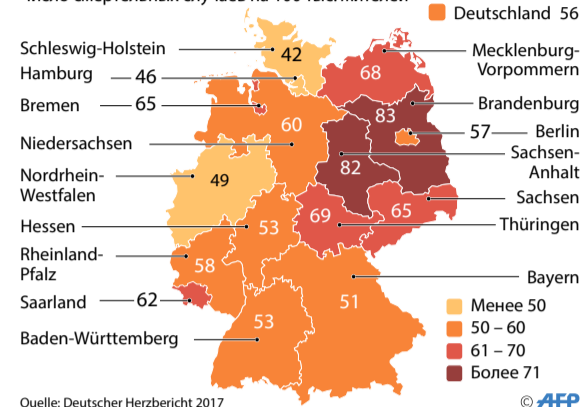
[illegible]

Deutschland 56

Schleswig-Holstein 42
Hamburg 46
Bremen 65
Niedersachsen 60
Nordrhein-Westfalen 49
Hessen 53
Rheinland-Pfalz 58
Saarland 62
Baden-Württemberg 53
Mecklenburg-Vorpommern 68
Brandenburg 83
Berlin 57
Sachsen-Anhalt 82
Sachsen 65
Thüringen 69
Bayern 51

Менее 50
50 – 60
61 – 70
Более 71

Quelle: Deutscher Herzbericht 2017

© AFP